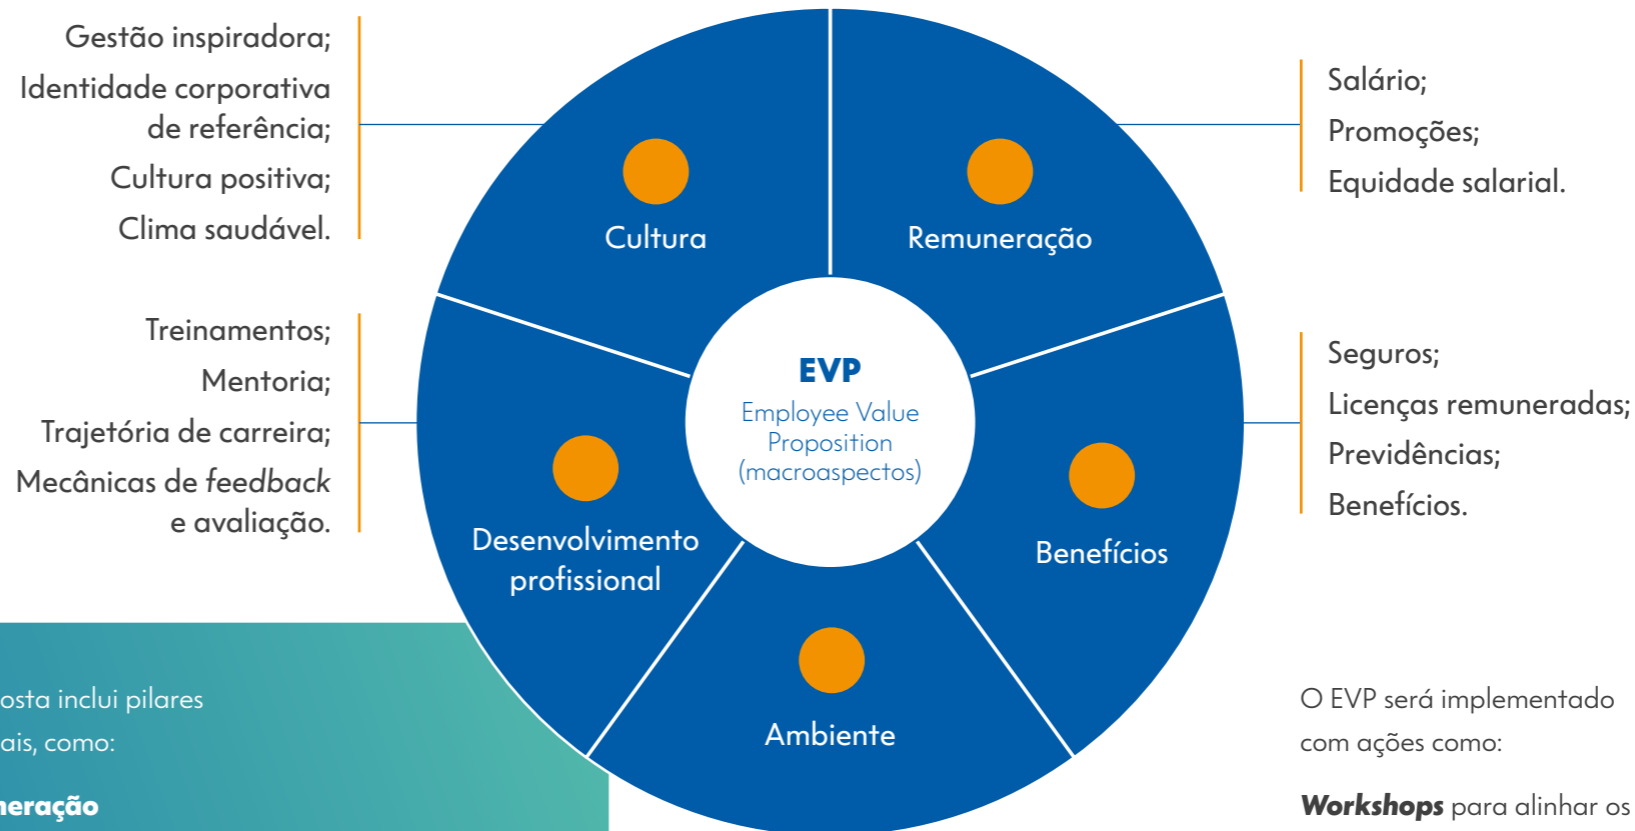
Gestão inspiradora;
Identidade corporativa de referência;
Cultura positiva;
Clima saudável.

Treinamentos;
Mentoria;
Trajetória de carreira;
Mecânicas de *feedback* e avaliação.

Cultura

Remuneração

EVP
Employee Value Proposition (macroaspectos)

Desenvolvimento profissional

Benefícios

Ambiente

Salário;
Promoções;
Equidade salarial.

Seguros;
Licenças remuneradas;
Previdências;
Benefícios.

osta inclui pilares
ais, como:
neração

O EVP será implementado com ações como:

**Workshops** para alinhar os